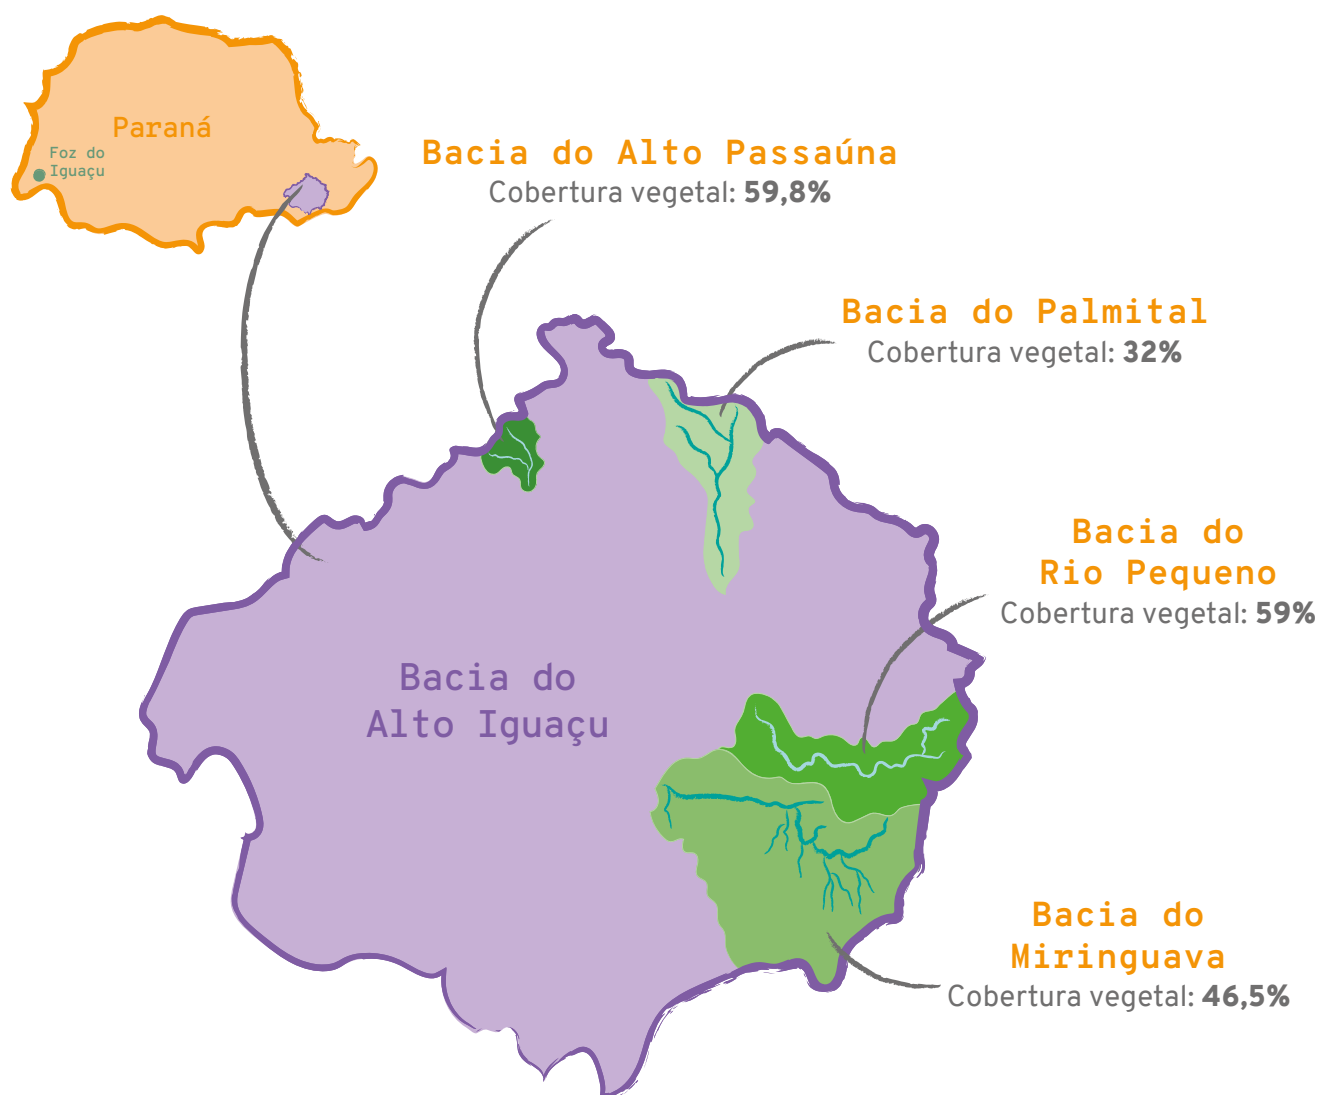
Paraná

Foz do Iguaçu

Bacia do Alto Passaúna
Cobertura vegetal: **59,8%**

Bacia do Palmital
Cobertura vegetal: **32%**

Bacia do Rio Pequeno
Cobertura vegetal: **59%**

Bacia do Alto Iguaçu

Bacia do Miringuava
Cobertura vegetal: **46,5%**